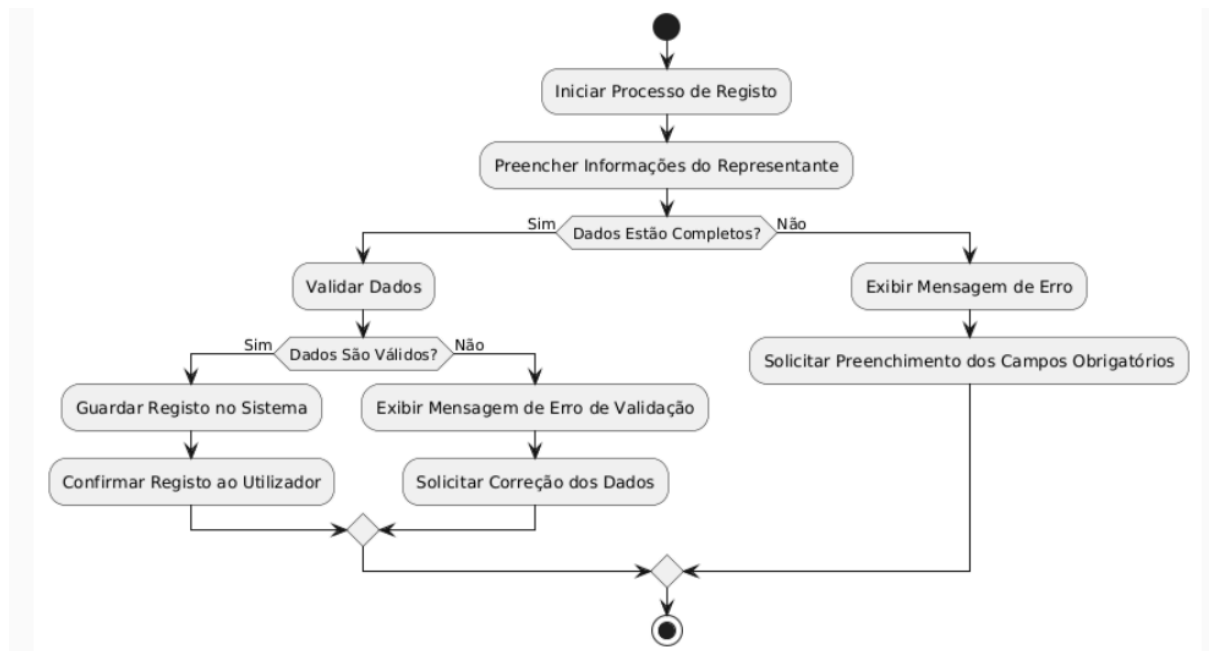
Iniciar Processo de Registo

Preencher Informações do Representante

Sim
Dados Estão Completos?
Não

Validar Dados

Sim
Dados São Válidos?
Não

Guardar Registo no Sistema

Confirmar Registo ao Utilizador

Exibir Mensagem de Erro de Validação

Solicitar Correção dos Dados

Exibir Mensagem de Erro

Solicitar Preenchimento dos Campos Obrigatórios